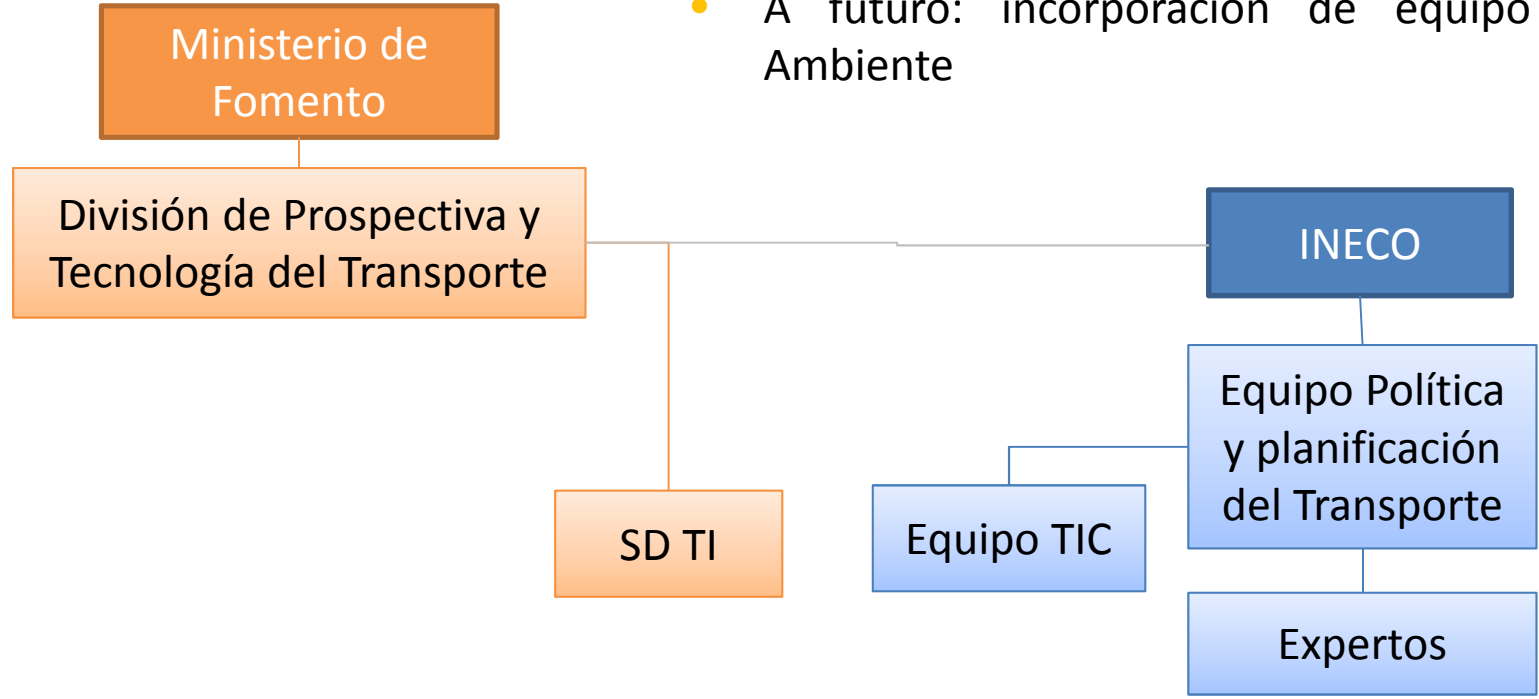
Ministerio de Fomento

• A futuro: incorporación de equipo Ambiente

División de Prospectiva y Tecnología del Transporte

INECO

Equipo Política y planificación del Transporte

SD TI

Equipo TIC

Expertos